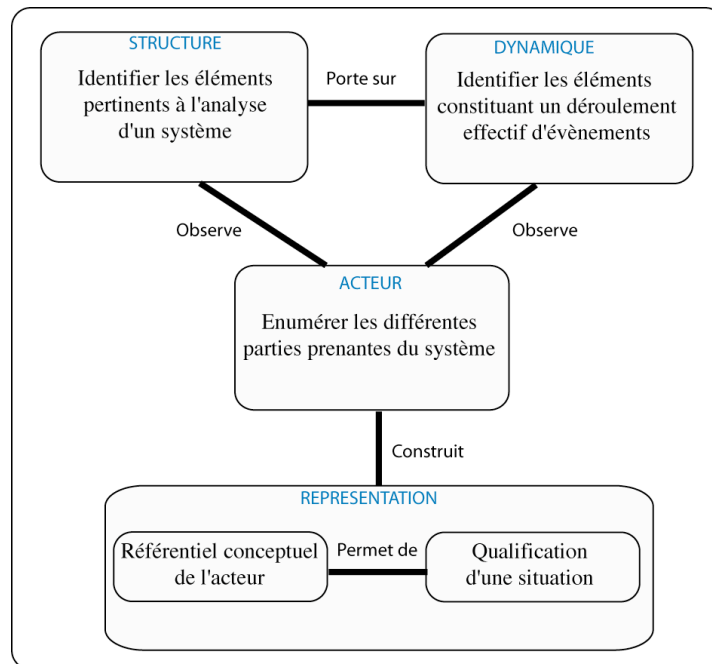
STRUCTURE

Identifier les éléments pertinents à l'analyse d'un système

Porte sur

DYNAMIQUE

Identifier les éléments constituant un déroulement effectif d'évènements

Observe

Observe

ACTEUR

Enumérer les différentes parties prenantes du système

Construit

REPRESENTATION

Référentiel conceptuel de l'acteur

Permet de

Qualification d'une situation